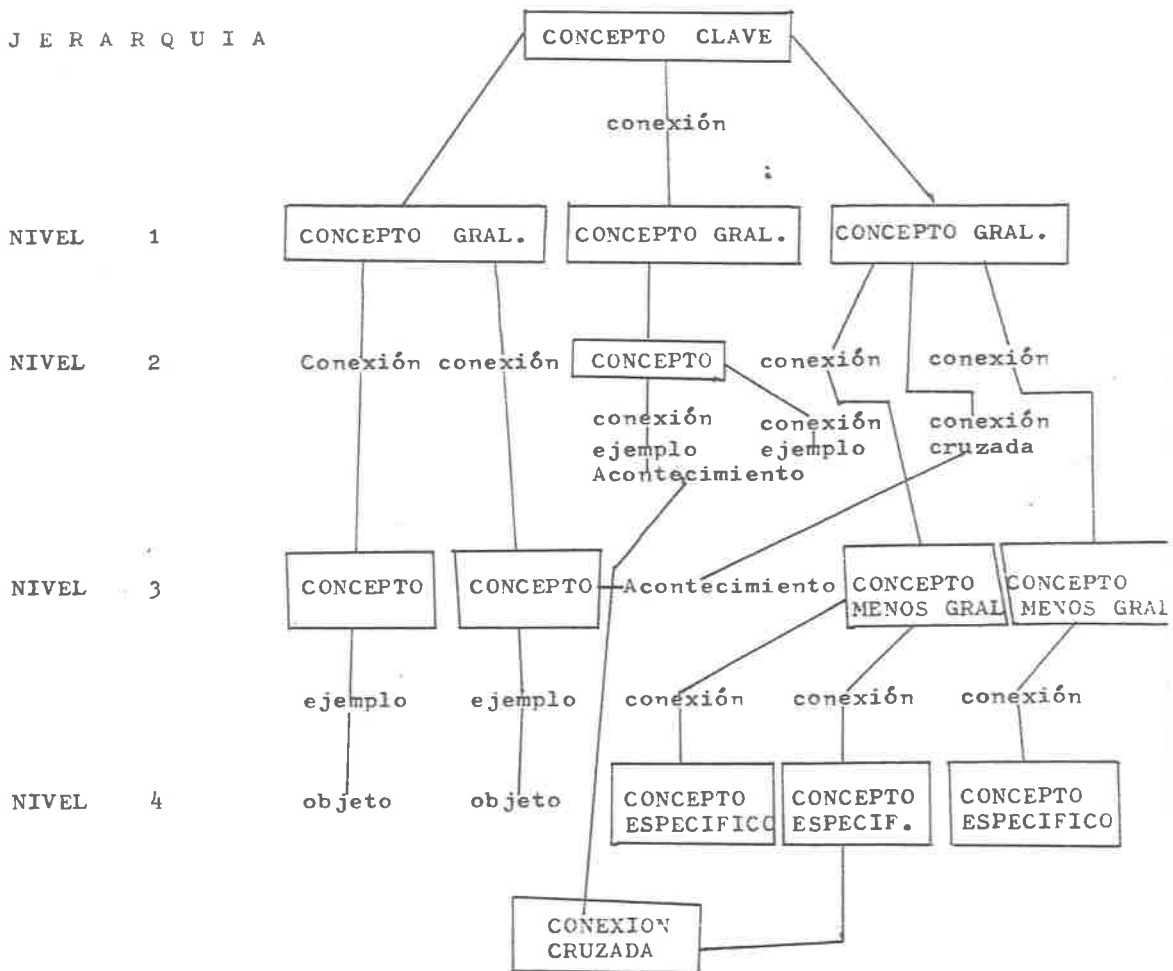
J E R A R Q U I A

CONCEPTO CLAVE

conexión

NIVEL 1

CONCEPTO GRAL.

CONCEPTO GRAL.

CONCEPTO GRAL.

NIVEL 2

Conexión conexión

CONCEPTO

conexión

conexión

conexión ejemplo Acontecimiento

conexión ejemplo

conexión cruzada

NIVEL 3

CONCEPTO

CONCEPTO

Acontecimiento

CONCEPTO MENOS GRAL

CONCEPTO MENOS GRAI

ejemplo

ejemplo

conexión

conexión

conexión

NIVEL 4

objeto

objeto

CONCEPTO ESPECIFICO

CONCEPTO ESPECIF.

CONCEPTO ESPECIFICO

CONEXION CRUZADA